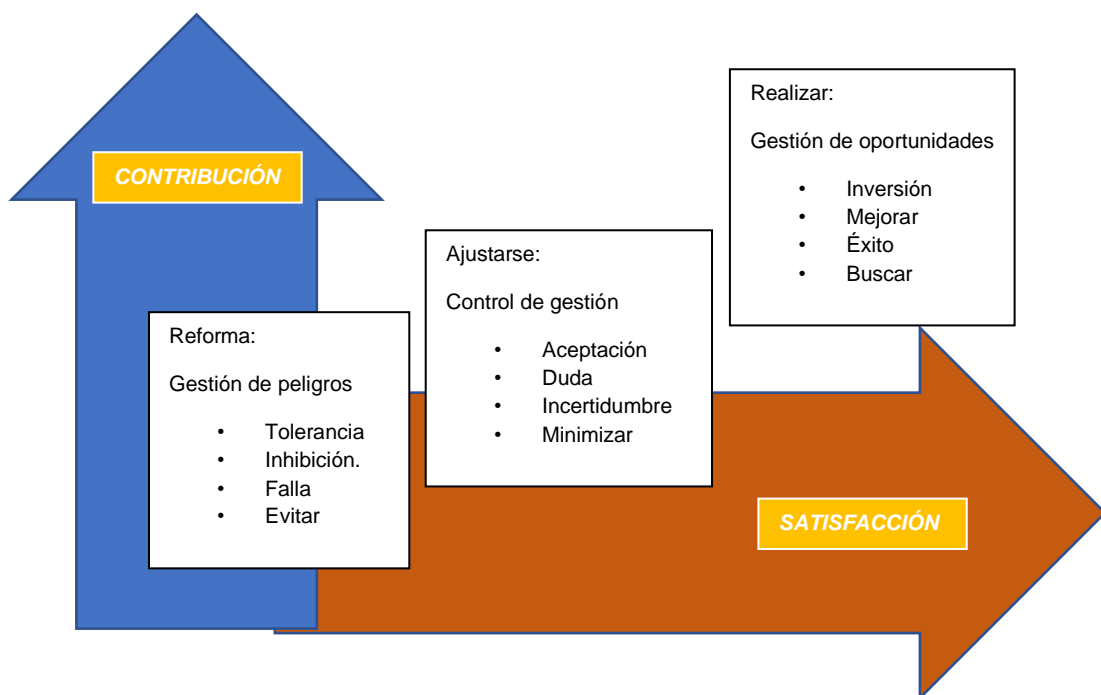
CONTRIBUCIÓN

Realizar:

Gestión de oportunidades

- Inversión
- Mejorar
- Éxito
- Buscar

Ajustarse:

Control de gestión

- Aceptación
- Duda
- Incertidumbre
- Minimizar

Reforma:

Gestión de peligros

- Tolerancia
- Inhibición.
- Falla
- Evitar

SATISFACCIÓN